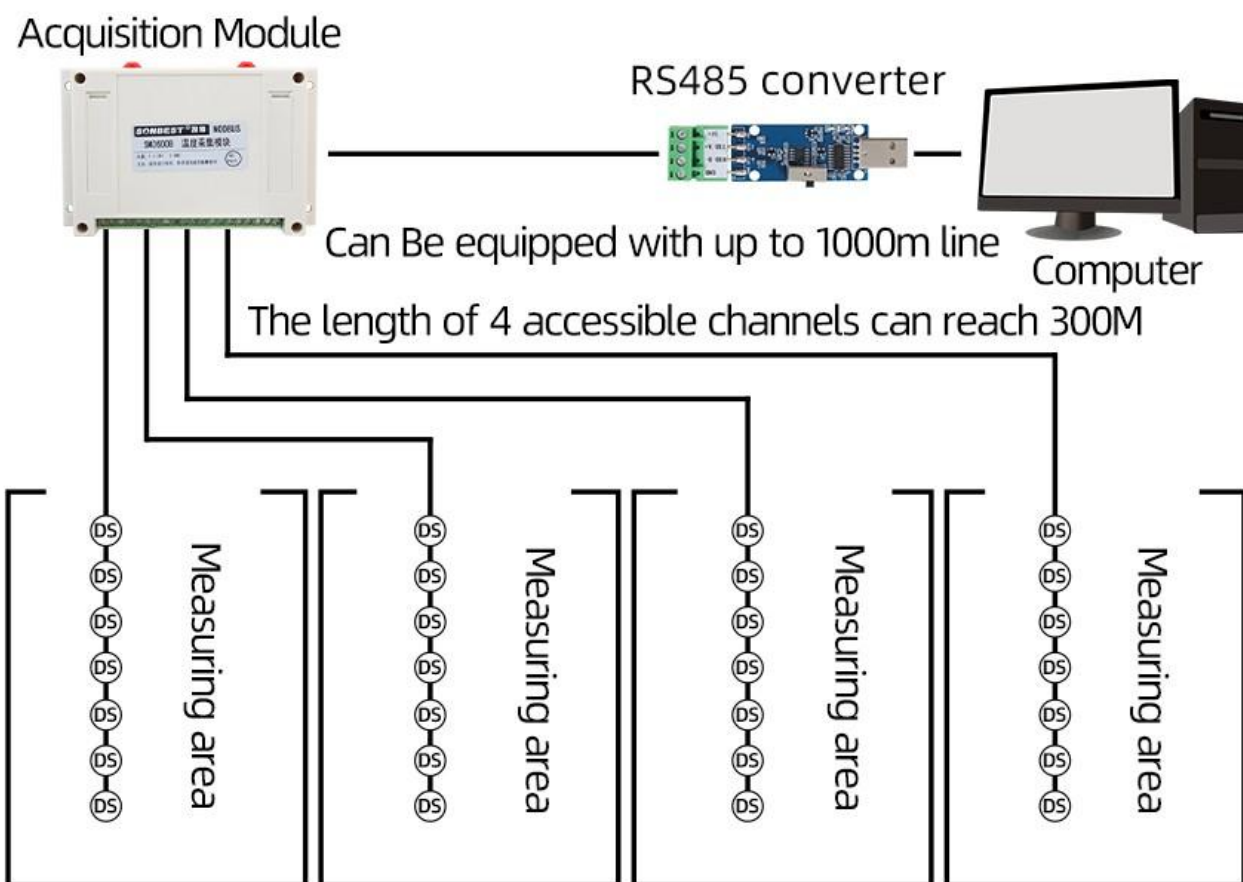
Acquisition Module

SONBEST MODBUS
SM3600B 温度采集模块

RS485 converter

Computer

Can Be equipped with up to 1000m line

The length of 4 accessible channels can reach 300M

DS
DS
DS
DS
DS
DS
DS
Measuring area

DS
DS
DS
DS
DS
DS
DS
Measuring area

DS
DS
DS
DS
DS
DS
DS
Measuring area

DS
DS
DS
DS
DS
DS
DS
Measuring area